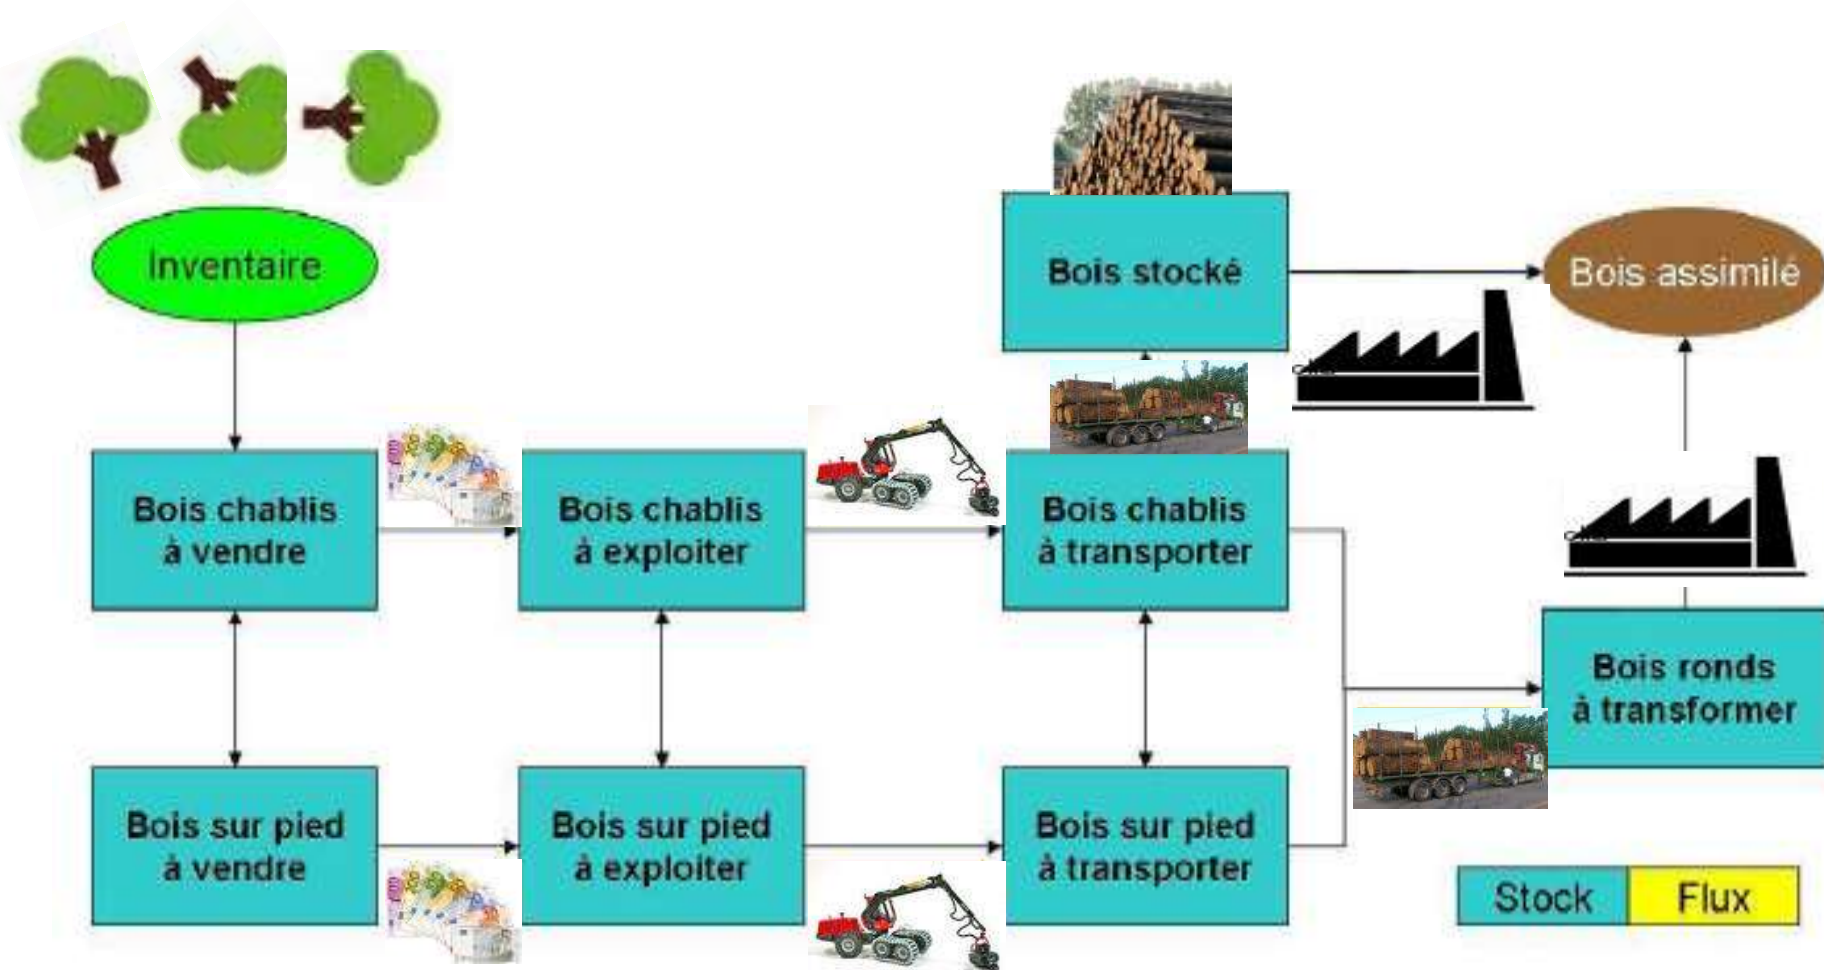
Inventaire

Bois stocké

Bois assimilé

Bois chablis à vendre

Bois chablis à exploiter

Bois chablis à transporter

Bois ronds à transformer

Bois sur pied à vendre

Bois sur pied à exploiter

Bois sur pied à transporter

| Stock | Flux |
|---|---|